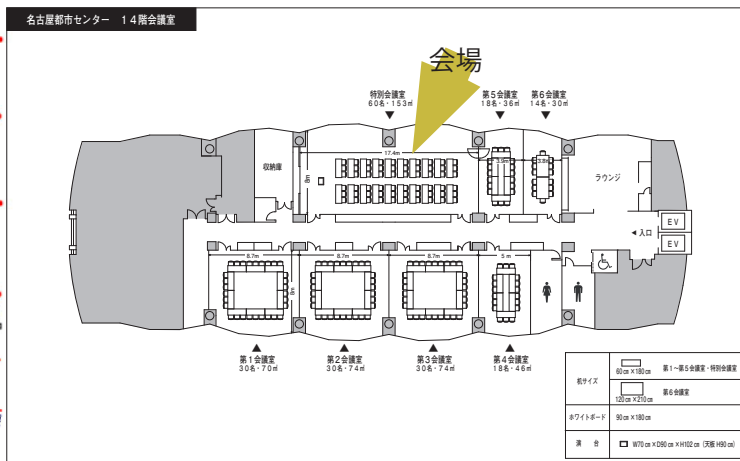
名古屋都市センター　１４階会議室

会場

特別会議室
６０名・１５３㎡

第５会議室
１８名・３６㎡

第６会議室
１４名・３０㎡

収納庫

17.4m

3.9m

3.8m

ラウンジ

◀ 入口

EV

EV

8.7m

8.7m

8.7m

5m

▲
第１会議室
３０名・７０㎡

▲
第２会議室
３０名・７４㎡

▲
第３会議室
３０名・７４㎡

▲
第４会議室
１８名・４６㎡

| 机サイズ | 60㎝×180㎝ | 第１～第５会議室・特別会議室 |
|---|---|---|
| | 120㎝×210㎝ | 第６会議室 |
| ホワイトボード | 90㎝×180㎝ | |
| 演　台 | W70㎝×D90㎝×H102㎝（天板H90㎝） | |